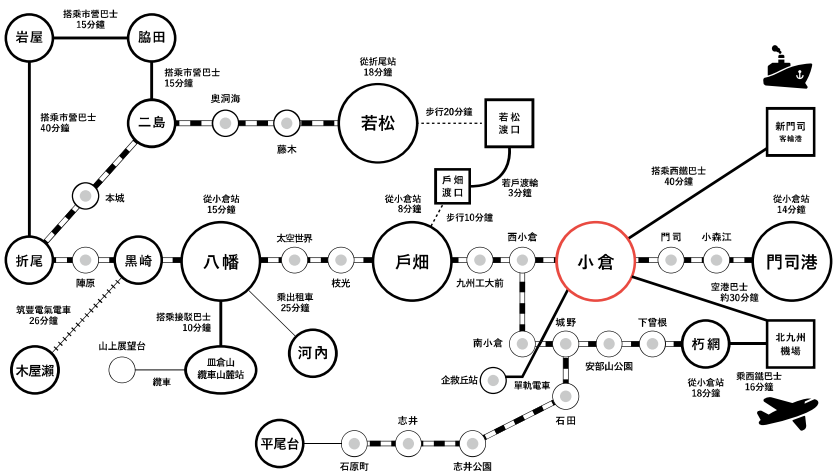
岩屋
搭乘市營巴士
15分鐘
脇田
搭乘市營巴士
15分鐘
搭乘市營巴士
40分鐘
二島
奥洞海
藤木
從折尾站
18分鐘
若松
步行20分鐘
若松
渡口
戶畑
渡口
若戶渡輪
3分鐘
本城
折尾
陣原
黑崎
從小倉站
15分鐘
八幡
太空世界
枝光
從小倉站
8分鐘
戶畑
步行10分鐘
西小倉
九州工大前
小倉
搭乘西鐵巴士
40分鐘
新門司
客輪港
門司
小森江
從小倉站
14分鐘
門司港
空港巴士
約30分鐘
北九州
機場
筑豐電氣電車
26分鐘
木屋瀨
山上展望台
纜車
搭乘接駁巴士
10分鐘
皿倉山
纜車山麓站
乘出租車
25分鐘
河內
南小倉
城野
安部山公園
下曽根
朽網
從小倉站
18分鐘
乘西鐵巴士
16分鐘
企救丘站
單軌電車
石田
平尾台
石原町
志井
志井公園